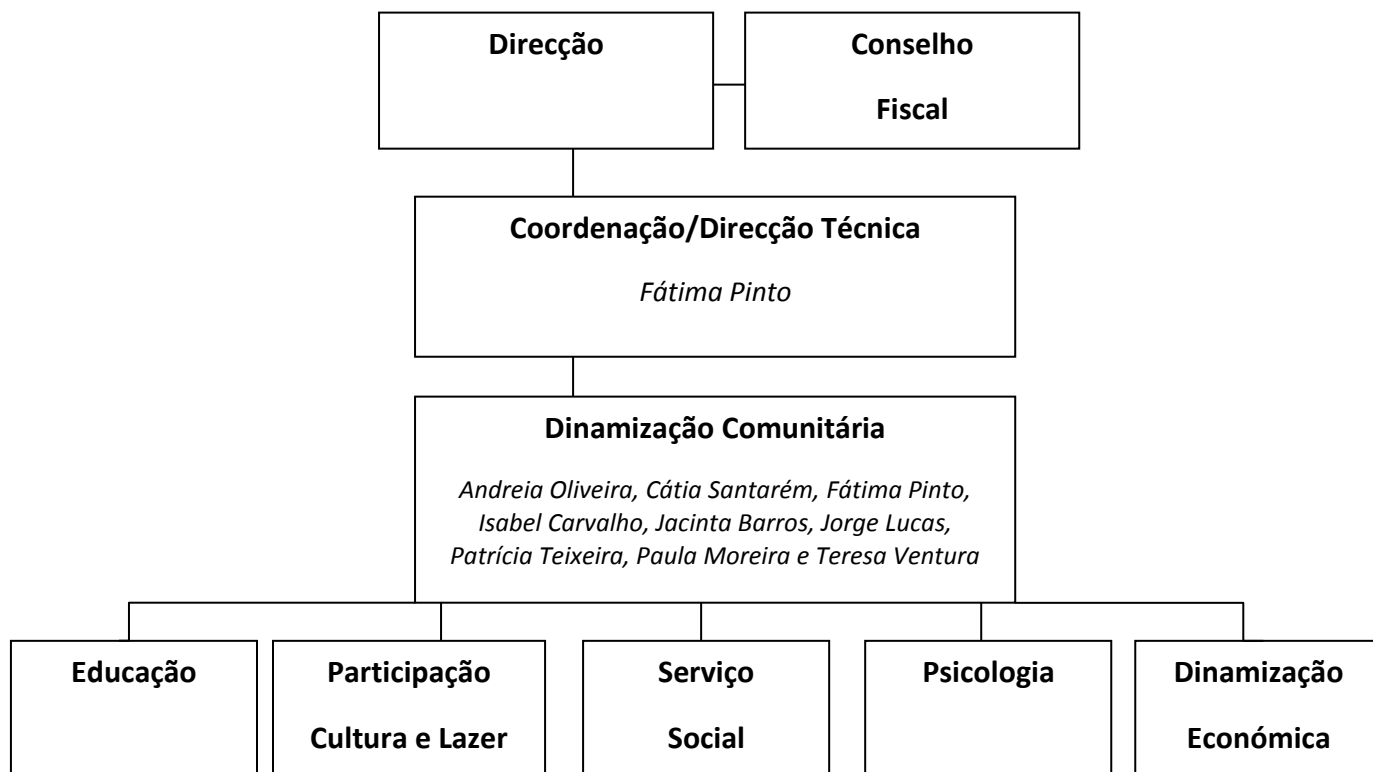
Direcção

Conselho Fiscal

Coordenação/Direcção Técnica

Fátima Pinto

Dinamização Comunitária

Andreia Oliveira, Cátia Santarém, Fátima Pinto, Isabel Carvalho, Jacinta Barros, Jorge Lucas, Patrícia Teixeira, Paula Moreira e Teresa Ventura

Educação

Participação Cultura e Lazer

Serviço Social

Psicologia

Dinamização Económica